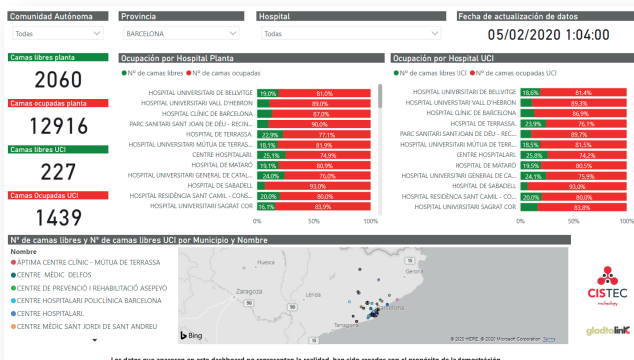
Comunidad Autónoma
Todas

Provincia
BARCELONA

Hospital
Todas

Fecha de actualización de datos
05/02/2020 1:04:00

Camas libres planta
2060

Camas ocupadas planta
12916

Camas libres UCI
227

Camas Ocupadas UCI
1439

Ocupación por Hospital Planta
● Nº de camas libres ● Nº de camas ocupadas

| Hospital | Libres | Ocupadas |
|---|---|---|
| HOSPITAL UNIVERSITARI DE BELLVITGE | 19.0% | 81.0% |
| HOSPITAL UNIVERSITARI VALL D'HEBRON | | 89.0% |
| HOSPITAL CLÍNIC DE BARCELONA | | 87.0% |
| PARC SANITARI SANT JOAN DE DÉU - RECIN... | | 90.0% |
| HOSPITAL DE TERRASSA | 22.9% | 77.1% |
| HOSPITAL UNIVERSITARI MÚTUA DE TERRAS... | 18.1% | 81.9% |
| CENTRE HOSPITALARI | 25.1% | 74.9% |
| HOSPITAL DE MATARÓ | 19.1% | 80.9% |
| HOSPITAL UNIVERSITARI GENERAL DE CATA... | 24.0% | 76.0% |
| HOSPITAL DE SABADELL | | 93.0% |
| HOSPITAL RESIDÈNCIA SANT CAMIL - CONS... | 20.0% | 80.0% |
| HOSPITAL UNIVERSITARI SAGRAT COR | 16.1% | 83.9% |

0% 50% 100%

Ocupación por Hospital UCI
● Nº de camas libres UCI ● Nº de camas ocupadas UCI

| Hospital | Libres | Ocupadas |
|---|---|---|
| HOSPITAL UNIVERSITARI DE BELLVITGE | 18.6% | 81.4% |
| HOSPITAL UNIVERSITARI VALL D'HEBRON | | 89.3% |
| HOSPITAL CLÍNIC DE BARCELONA | | 86.9% |
| HOSPITAL DE TERRASSA | 23.9% | 76.1% |
| PARC SANITARI SANT JOAN DE DÉU - REC... | | 90.0% |
| HOSPITAL UNIVERSITARI MÚTUA DE TERRAS... | 18.5% | 81.5% |
| CENTRE HOSPITALARI | 25.8% | 74.2% |
| HOSPITAL DE MATARÓ | 19.5% | 80.5% |
| HOSPITAL UNIVERSITARI GENERAL DE CATA... | 24.1% | 75.9% |
| HOSPITAL DE SABADELL | | 93.0% |
| HOSPITAL RESIDÈNCIA SANT CAMIL - CO... | 20.0% | 80.0% |
| HOSPITAL UNIVERSITARI SAGRAT COR | 16.2% | 83.8% |

0% 50% 100%

Nº de camas libres y Nº de camas libres UCI por Municipio y Nombre
Nombre
● ÀPTIMA CENTRE CLÍNIC - MÚTUA DE TERRASSA
● CENTRE MÈDIC DELFOS
● CENTRE DE PREVENCIÓ I REHABILITACIÓ ASEPEYO
● CENTRE HOSPITALARI POLICLÍNICA BARCELONA
● CENTRE HOSPITALARI
● CENTRE MÈDIC SANT JORDI DE SANT ANDREU

Zaragoza
Tarragona
Barcelona
Bing
© 2020 HERE © 2020 Microsoft Corporation Terms

CISTEC technology
gladtolink

Los datos que aparecen en este dashboard no representan la realidad, han sido creados con el propósito de la demostración.